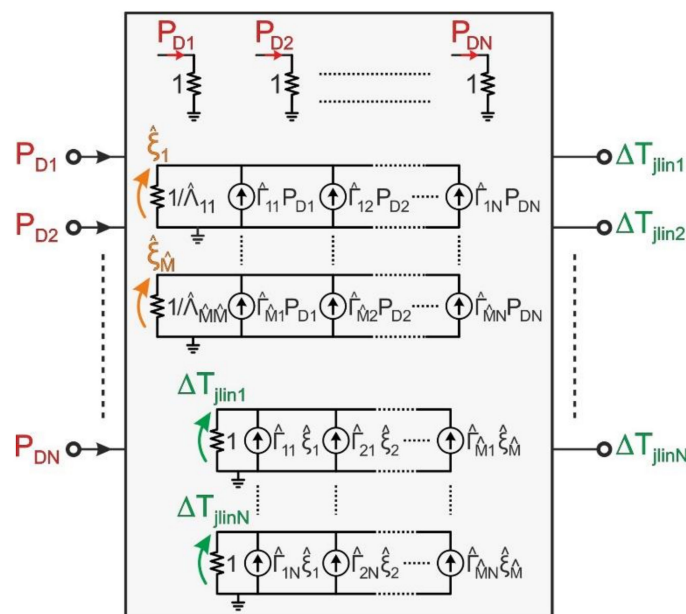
$P_{D1}$ $P_{D2}$ $P_{DN}$

1 1 1

$P_{D1}$

$\hat{\xi}_1$

$1/\hat{\Lambda}_{11}$ $\hat{\Gamma}_{11}P_{D1}$ $\hat{\Gamma}_{12}P_{D2}$ $\hat{\Gamma}_{1N}P_{DN}$

$\Delta T_{jlin1}$

$P_{D2}$

$\Delta T_{jlin2}$

$\hat{\xi}_{\hat{M}}$

$1/\hat{\Lambda}_{\hat{M}\hat{M}}$ $\hat{\Gamma}_{\hat{M}1}P_{D1}$ $\hat{\Gamma}_{\hat{M}2}P_{D2}$ $\hat{\Gamma}_{\hat{M}N}P_{DN}$

$\Delta T_{jlin1}$

$P_{DN}$

1 $\hat{\Gamma}_{11}\hat{\xi}_1$ $\hat{\Gamma}_{21}\hat{\xi}_2$ $\hat{\Gamma}_{\hat{M}1}\hat{\xi}_{\hat{M}}$

$\Delta T_{jlinN}$

$\Delta T_{jlinN}$

1 $\hat{\Gamma}_{1N}\hat{\xi}_1$ $\hat{\Gamma}_{2N}\hat{\xi}_2$ $\hat{\Gamma}_{\hat{M}N}\hat{\xi}_{\hat{M}}$